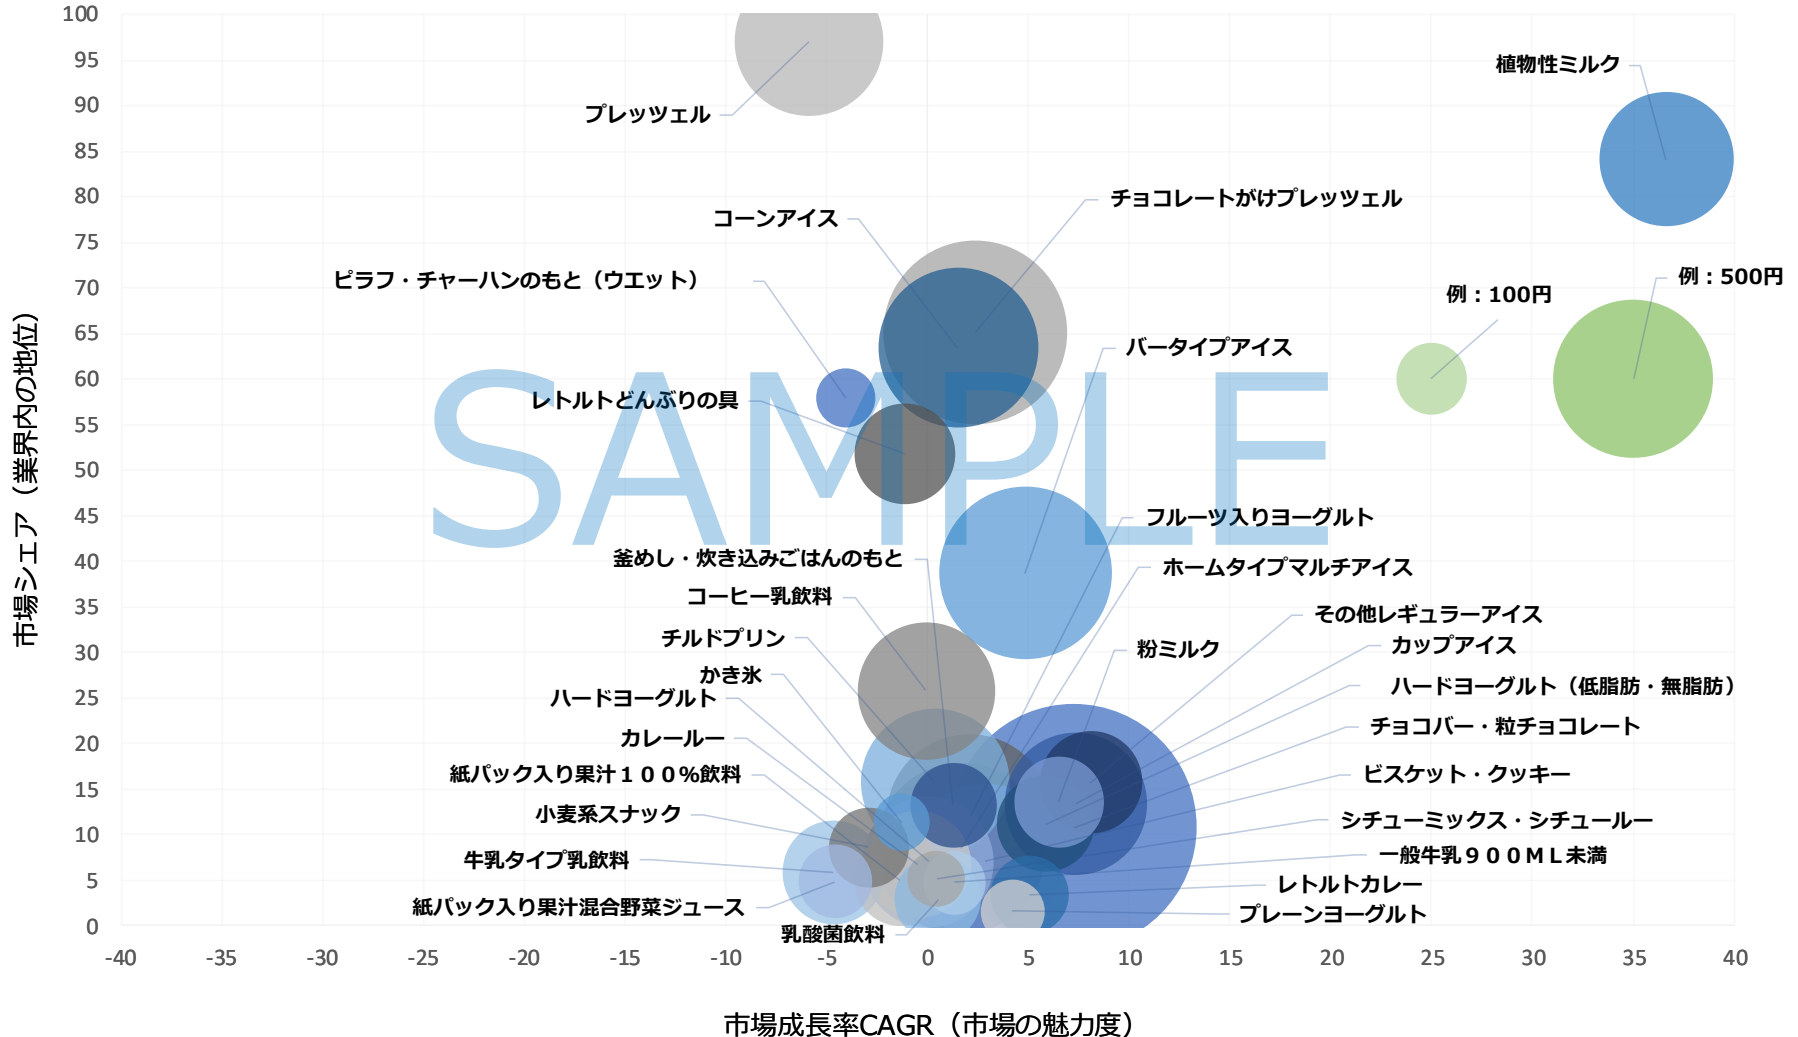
市場シェア（業界内の地位）

100
95
90
85
80
75
70
65
60
55
50
45
40
35
30
25
20
15
10
5
0

プレッツェル
植物性ミルク
チョコレートがけプレッツェル
コーンアイス
ピラフ・チャーハンのもと（ウエット）
例：500円
例：100円
バータイプアイス
レトルトどんぶりの具
SAMPLE
フルーツ入りヨーグルト
釜めし・炊き込みごはんのもと
ホームタイプマルチアイス
コーヒー乳飲料
その他レギュラーアイス
チルドプリン
粉ミルク
カップアイス
かき氷
ハードヨーグルト
ハードヨーグルト（低脂肪・無脂肪）
チョコバー・粒チョコレート
カレールー
紙パック入り果汁１００%飲料
ビスケット・クッキー
小麦系スナック
シチューミックス・シチュールー
牛乳タイプ乳飲料
一般牛乳９００ＭＬ未満
レトルトカレー
紙パック入り果汁混合野菜ジュース
プレーンヨーグルト
乳酸菌飲料

-40
-35
-30
-25
-20
-15
-10
-5
0
5
10
15
20
25
30
35
40

市場成長率CAGR（市場の魅力度）